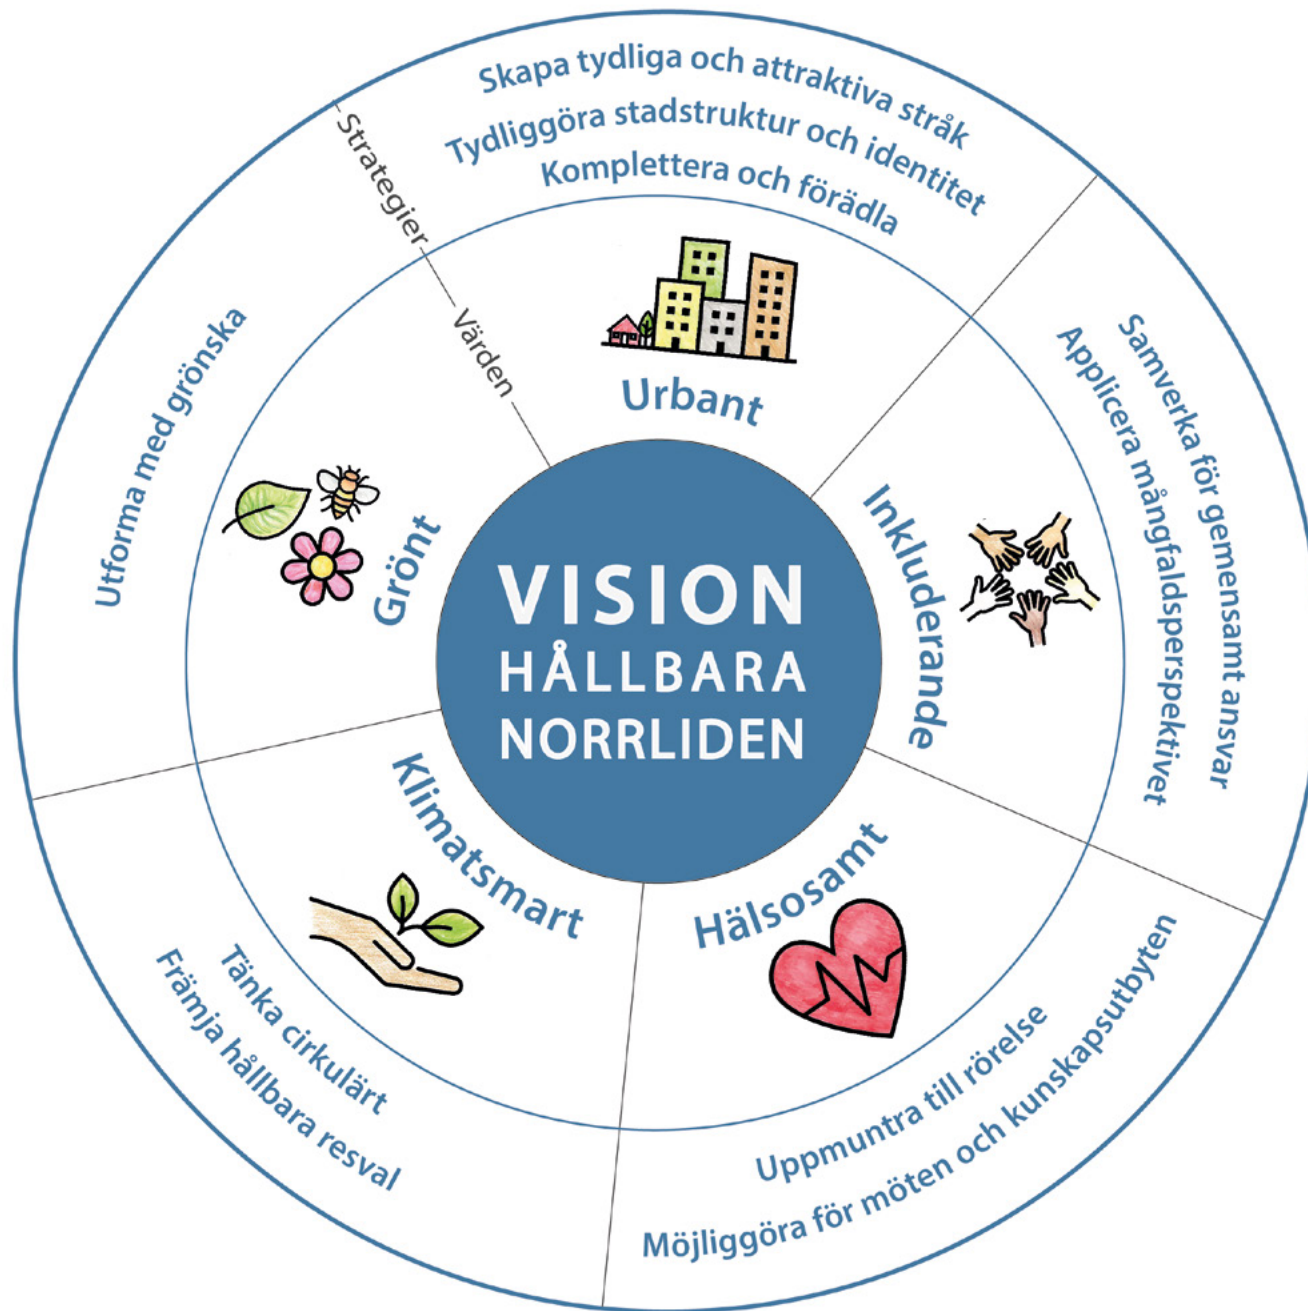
Skapa tydliga och attraktiva stråk
Tydliggöra stadstruktur och identitet
Komplettera och förädla

Strategier

Värden

Urbant

Samverka för gemensamt ansvar
Applicera mångfaldsperspektivet

Inkluderande

Utforma med grönska

Grönt

VISION
HÅLLBARA
NORRLIDEN

Klimatsmart

Hälsosamt

Tänka cirkulärt
Främja hållbara resval

Uppmuntra till rörelse
Möjliggöra för möten och kunskapsutbyten